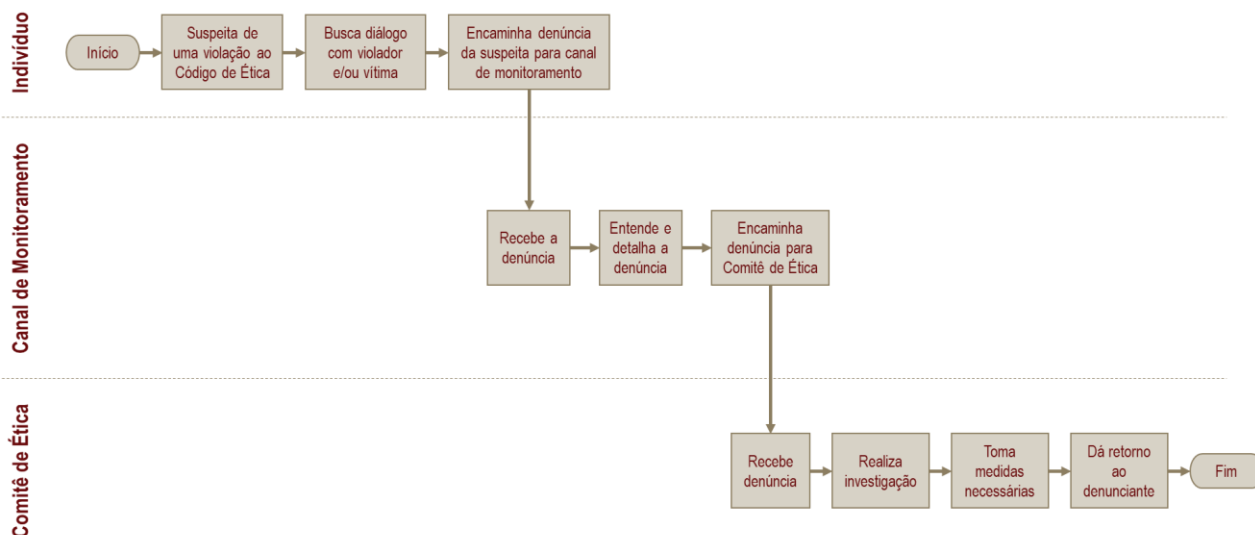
Indivíduo

Início

Suspeita de uma violação ao Código de Ética

Busca diálogo com violador e/ou vítima

Encaminha denúncia da suspeita para canal de monitoramento

Canal de Monitoramento

Recebe a denúncia

Entende e detalha a denúncia

Encaminha denúncia para Comitê de Ética

Comitê de Ética

Recebe denúncia

Realiza investigação

Toma medidas necessárias

Dá retorno ao denunciante

Fim